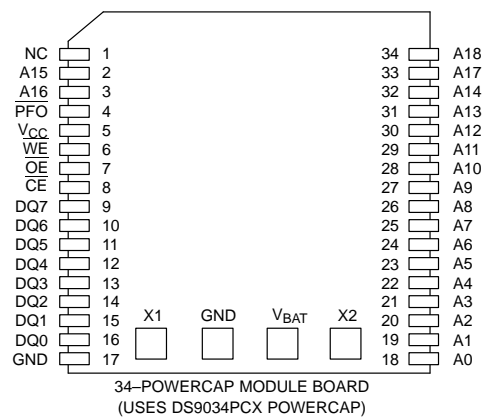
NC 1
A15 2
A16 3
$\overline{PFO}$ 4
$V_{CC}$ 5
$\overline{WE}$ 6
$\overline{OE}$ 7
$\overline{CE}$ 8
DQ7 9
DQ6 10
DQ5 11
DQ4 12
DQ3 13
DQ2 14
DQ1 15
DQ0 16
GND 17

34 A18
33 A17
32 A14
31 A13
30 A12
29 A11
28 A10
27 A9
26 A8
25 A7
24 A6
23 A5
22 A4
21 A3
20 A2
19 A1
18 A0

X1 GND $V_{BAT}$ X2

34–POWERCAP MODULE BOARD
(USES DS9034PCX POWERCAP)